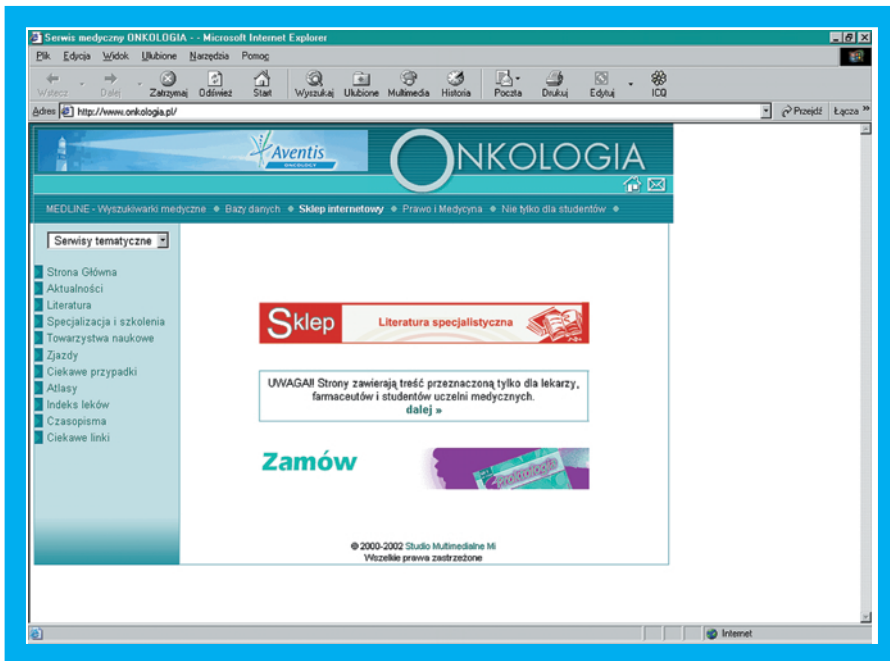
Serwis medyczny ONKOLOGIA - - Microsoft Internet Explorer

Plik Edycja Widok Ulubione Narzędzia Pomoc

Wstecz Dalej Zatrzymaj Odśwież Start Wyszukaj Ulubione Multimedia Historia Poczta Drukuj Edytuj ICQ

Adres http://www.onkologia.pl/ Przejdź Łącza »

Aventis ONCOLOGY

ONKOLOGIA

MEDLINE - Wyszukiwarki medyczne • Bazy danych • Sklep internetowy • Prawo i Medycyna • Nie tylko dla studentów •

Serwisy tematyczne

Strona Główna
Aktualności
Literatura
Specjalizacja i szkolenia
Towarzystwa naukowe
Zjazdy
Ciekawe przypadki
Atlasy
Indeks leków
Czasopisma
Ciekawe linki

Sklep Literatura specjalistyczna

UWAGA!! Strony zawierają treść przeznaczoną tylko dla lekarzy, farmaceutów i studentów uczelni medycznych.
dalej »

Zamów

Onkologia

© 2000-2002 Studio Multimedialne Mi
Wszelkie prawa zastrzeżone

Internet